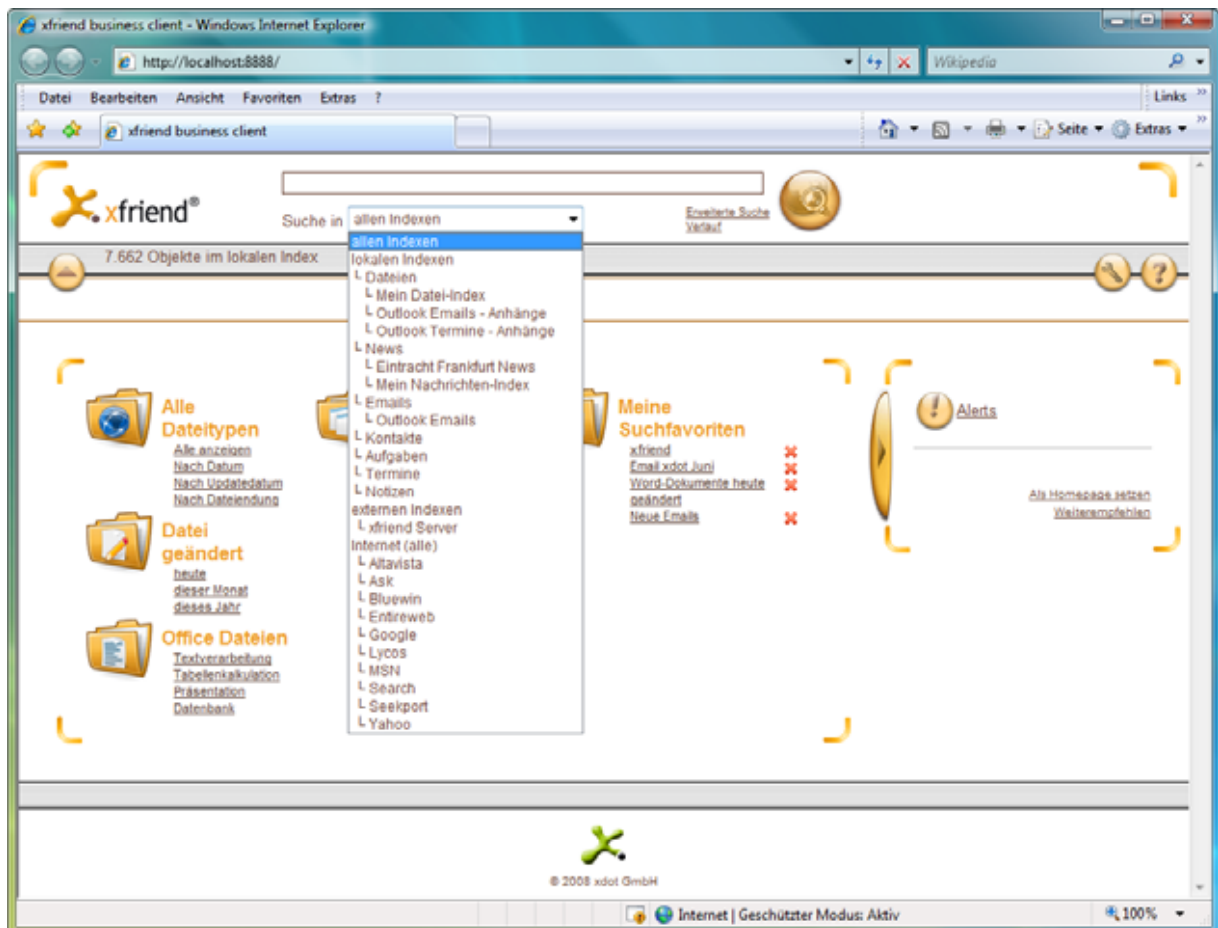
xfriend business client - Windows Internet Explorer

http://localhost:8888/

Wikipedia

Datei Bearbeiten Ansicht Favoriten Extras ?

Links

xfriend business client

Seite Extras

xfriend®

Suche in allen Indexen

Erweiterte Suche
Verlauf

allen Indexen
lokalen Indexen
└ Dateien
└ Mein Datei-Index
└ Outlook Emails - Anhänge
└ Outlook Termine - Anhänge
└ News
└ Eintracht Frankfurt News
└ Mein Nachrichten-Index
└ Emails
└ Outlook Emails
└ Kontakte
└ Aufgaben
└ Termine
└ Notizen
externen Indexen
└ xfriend Server
Internet (alle)
└ Altavista
└ Ask
└ Bluewin
└ Entireweb
└ Google
└ Lycos
└ MSN
└ Search
└ Seekport
└ Yahoo

7.662 Objekte im lokalen Index

Alle Dateitypen
Alle anzeigen
Nach Datum
Nach Updatedatum
Nach Dateiendung

Datei geändert
heute
dieser Monat
dieses Jahr

Office Dateien
Textverarbeitung
Tabellenkalkulation
Präsentation
Datenbank

Meine Suchfavoriten
xfriend
Email xdot Juni
Word-Dokumente heute geändert
Neue Emails

Alerts

Als Homepage setzen
Weiterempfehlen

© 2008 xdot GmbH

Internet | Geschützter Modus: Aktiv

100%